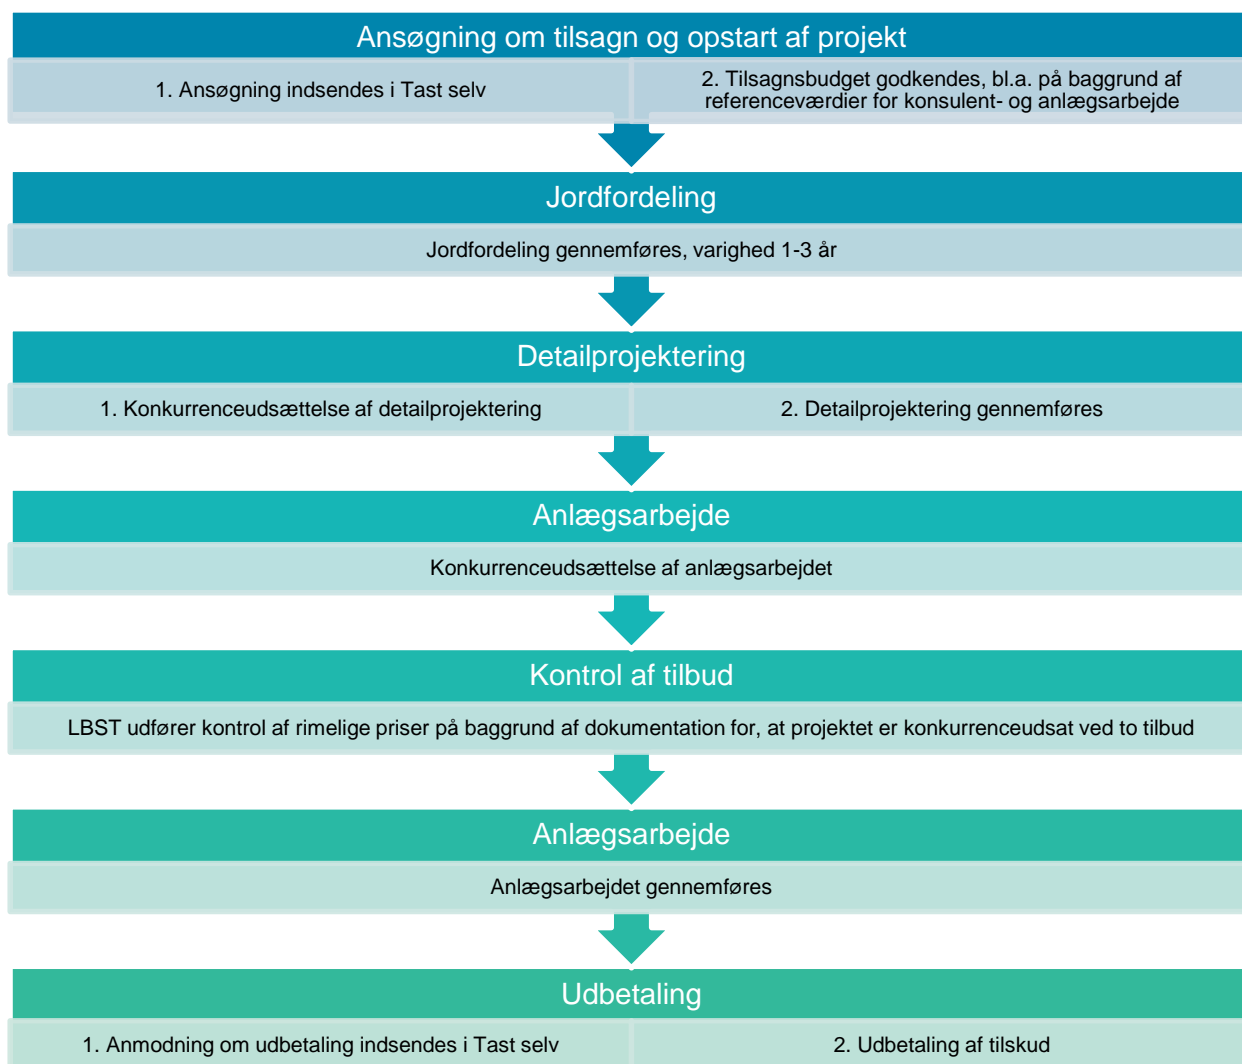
Ansøgning om tilsagn og opstart af projekt

1. Ansøgning indsendes i Tast selv

2. Tilsagnsbudget godkendes, bl.a. på baggrund af referenceværdier for konsulent- og anlægsarbejde

Jordfordeling

Jordfordeling gennemføres, varighed 1-3 år

Detailprojektering

1. Konkurrenceudsættelse af detailprojektering

2. Detailprojektering gennemføres

Anlægsarbejde

Konkurrenceudsættelse af anlægsarbejdet

Kontrol af tilbud

LBST udfører kontrol af rimelige priser på baggrund af dokumentation for, at projektet er konkurrenceudsat ved to tilbud

Anlægsarbejde

Anlægsarbejdet gennemføres

Udbetaling

1. Anmodning om udbetaling indsendes i Tast selv

2. Udbetaling af tilskud